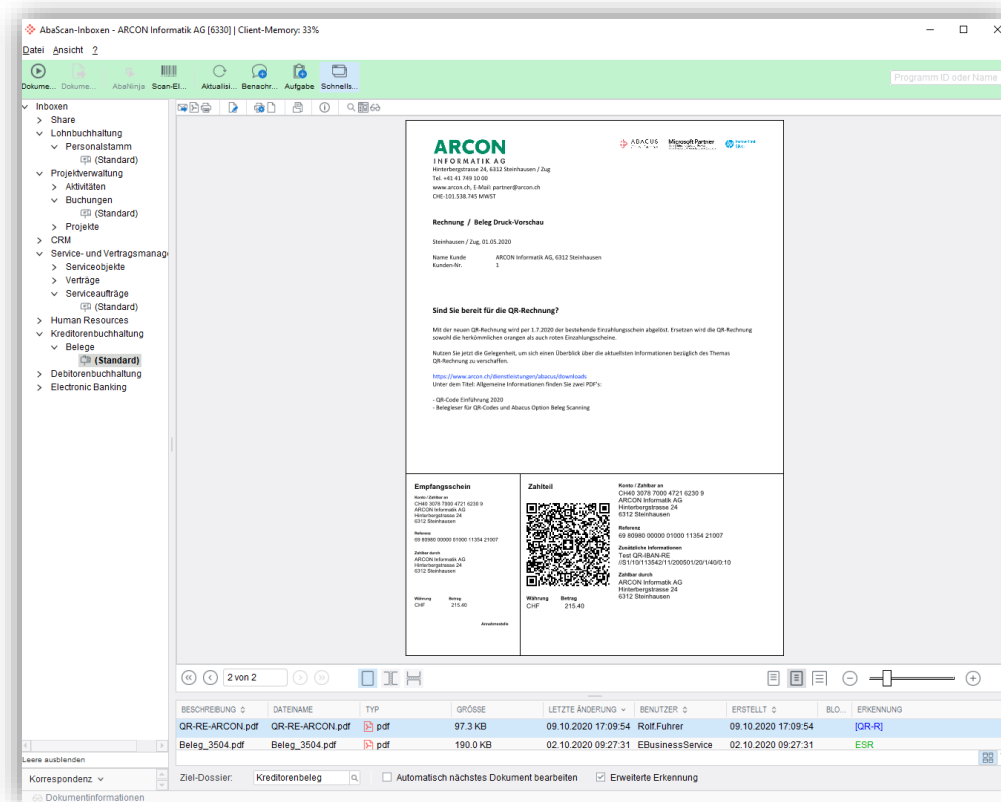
AbaScan-Inboxen - ARCON Informatik AG [6330] | Client-Memory: 33%

Datei Ansicht ?

Dokume... Dokume... AbaNinja Scan-El... Aktualisi... Benachr... Aufgabe Schnells...

Programm ID oder Name

Inboxen
Share
Lohnbuchhaltung
Personalstamm
(Standard)
Projektverwaltung
Aktivitäten
Buchungen
(Standard)
Projekte
CRM
Service- und Vertragsmanage
Serviceobjekte
Verträge
Serviceaufträge
(Standard)
Human Resources
Kreditorenbuchhaltung
Belege
(Standard)
Debitorenbuchhaltung
Electronic Banking

ARCON
INFORMATIK AG
Hinterbergstrasse 24, 6312 Steinhausen / Zug
Tel. +41 41 749 10 00
www.arcon.ch, E-Mail: partner@arcon.ch
CHE-101.538.745 MWST

ABACUS Microsoft Partner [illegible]

Rechnung / Beleg Druck-Vorschau

Steinhausen / Zug, 01.05.2020

Name Kunde ARCON Informatik AG, 6312 Steinhausen
Kunden-Nr. 1

Sind Sie bereit für die QR-Rechnung?

Mit der neuen QR-Rechnung wird per 1.7.2020 der bestehende Einzahlungsschein abgelöst. Ersetzen wird die QR-Rechnung sowohl die herkömmlichen orangen als auch roten Einzahlungsscheine.

Nutzen Sie jetzt die Gelegenheit, um sich einen Überblick über die aktuellsten Informationen bezüglich des Themas QR-Rechnung zu verschaffen.

https://www.arcon.ch/dienstleistungen/abacus/downloads
Unter dem Titel: Allgemeine Informationen finden Sie zwei PDF's:

- QR-Code Einführung 2020
- Belegleser für QR-Codes und Abacus Option Beleg Scanning

Empfangsschein
Konto / Zahlbar an
CH40 3078 7000 4721 6230 9
ARCON Informatik AG
Hinterbergstrasse 24
6312 Steinhausen
Referenz
69 80980 00000 01000 11354 21007
Zahlbar durch
ARCON Informatik AG
Hinterbergstrasse 24
6312 Steinhausen
Währung Betrag
CHF 215.40
Annahmestelle

Zahlteil
Währung Betrag
CHF 215.40

Konto / Zahlbar an
CH40 3078 7000 4721 6230 9
ARCON Informatik AG
Hinterbergstrasse 24
6312 Steinhausen
Referenz
69 80980 00000 01000 11354 21007
Zusätzliche Informationen
Test QR-IBAN-RE
//S1/10/113542/11/200501/20/1/40/0:10
Zahlbar durch
ARCON Informatik AG
Hinterbergstrasse 24
6312 Steinhausen

2 von 2

| BESCHREIBUNG | DATEINAME | TYP | GRÖSSE | LETZTE ÄNDERUNG | BENUTZER | ERSTELLT | BLO... | ERKENNUNG |
|---|---|---|---|---|---|---|---|---|
| QR-RE-ARCON.pdf | QR-RE-ARCON.pdf | pdf | 97.3 KB | 09.10.2020 17:09:54 | Rolf.Fuhrer | 09.10.2020 17:09:54 | | [QR-R] |
| Beleg_3504.pdf | Beleg_3504.pdf | pdf | 190.0 KB | 02.10.2020 09:27:31 | EBusinessService | 02.10.2020 09:27:31 | | ESR |

Leere ausblenden
Korrespondenz
Dokumentinformationen
Ziel-Dossier: Kreditorenbeleg
Automatisch nächstes Dokument bearbeiten
Erweiterte Erkennung